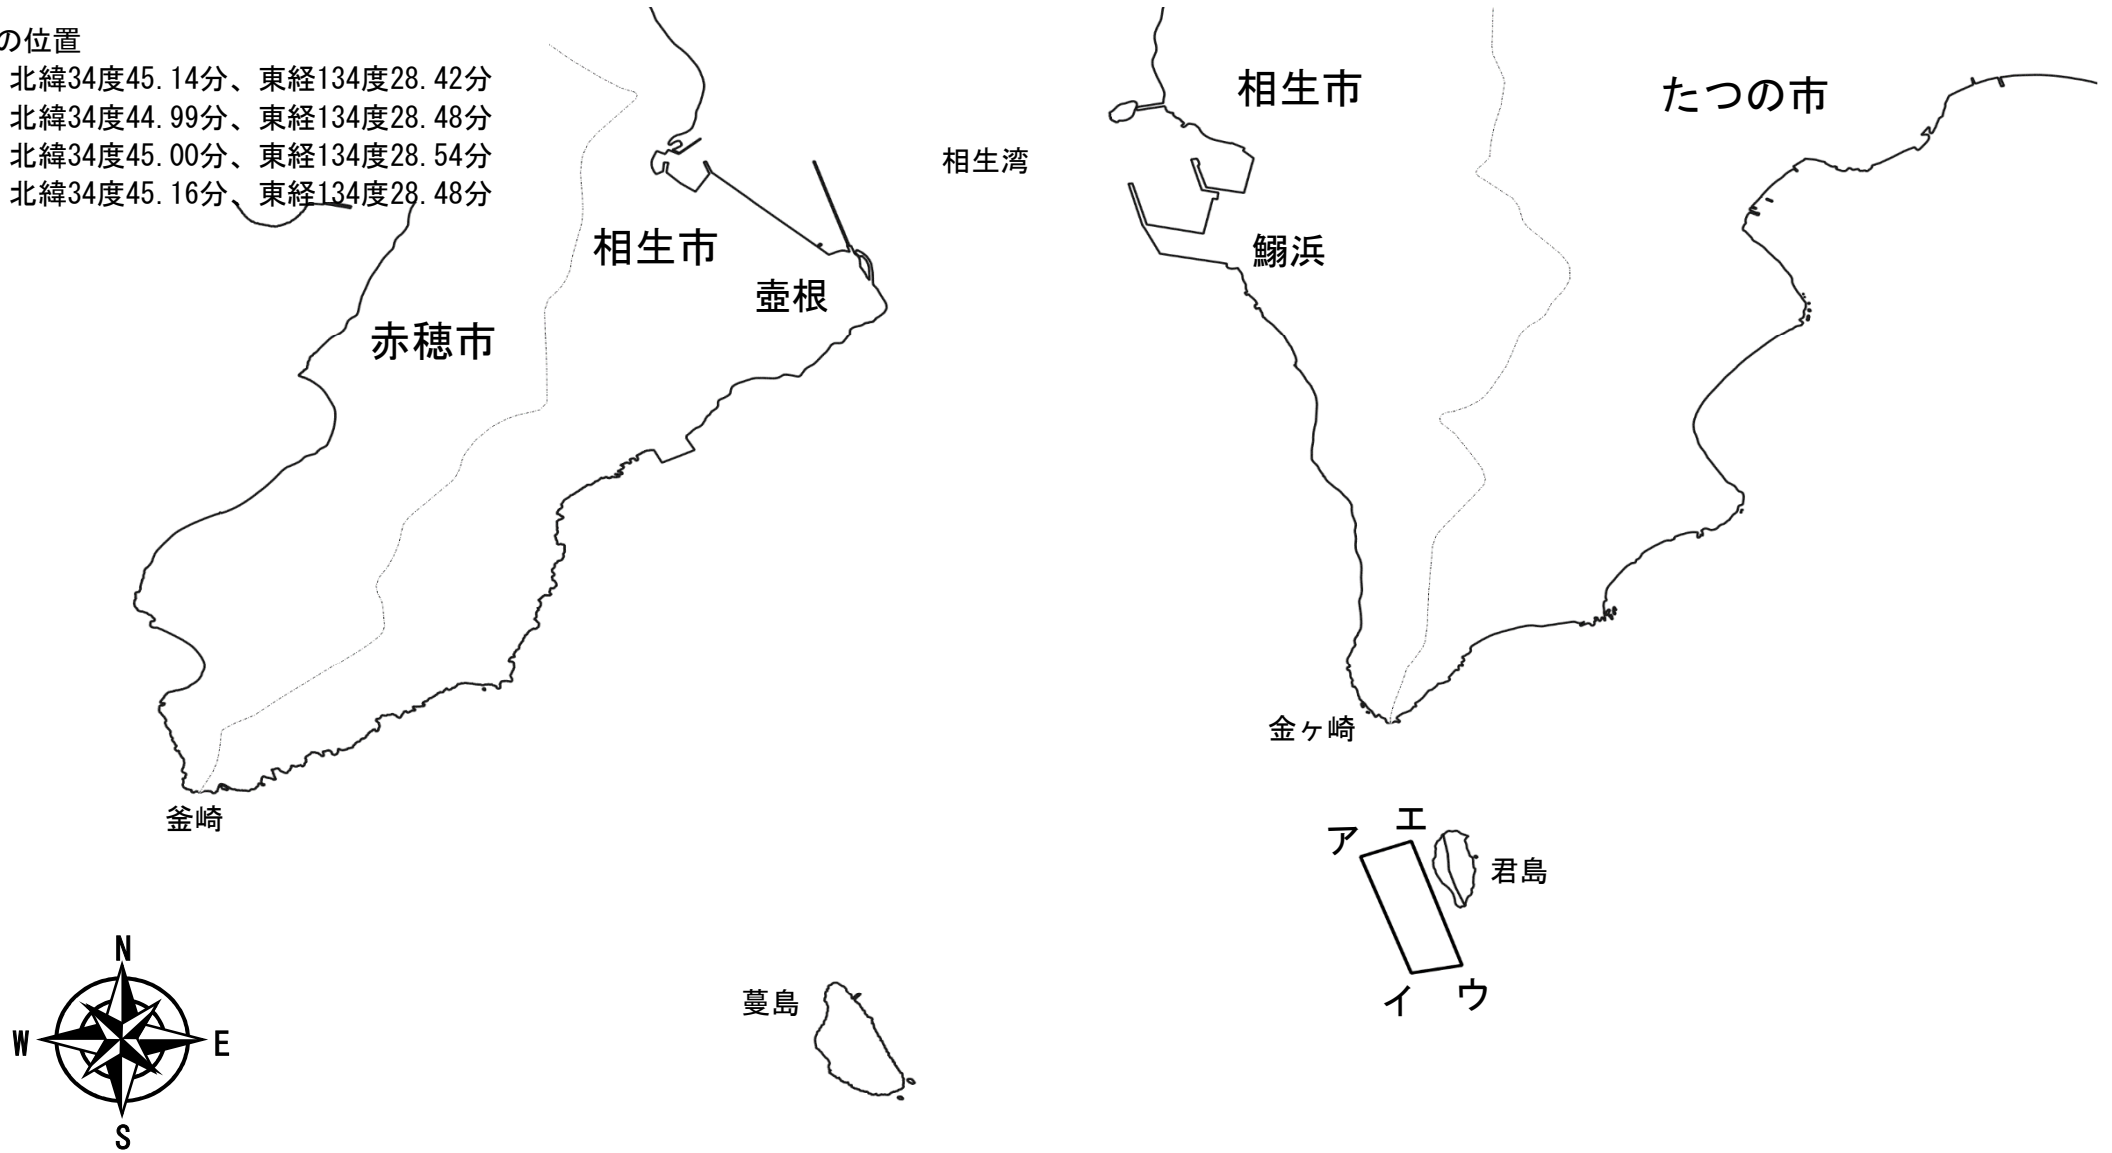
の位置
北緯34度45.14分、東経134度28.42分
北緯34度44.99分、東経134度28.48分
北緯34度45.00分、東経134度28.54分
北緯34度45.16分、東経134度28.48分

相生市
たつの市
相生湾
相生市
鰯浜
壺根
赤穂市
金ヶ崎
釜崎
ア
エ
君島
イ
ウ
蔓島
N
W
E
S